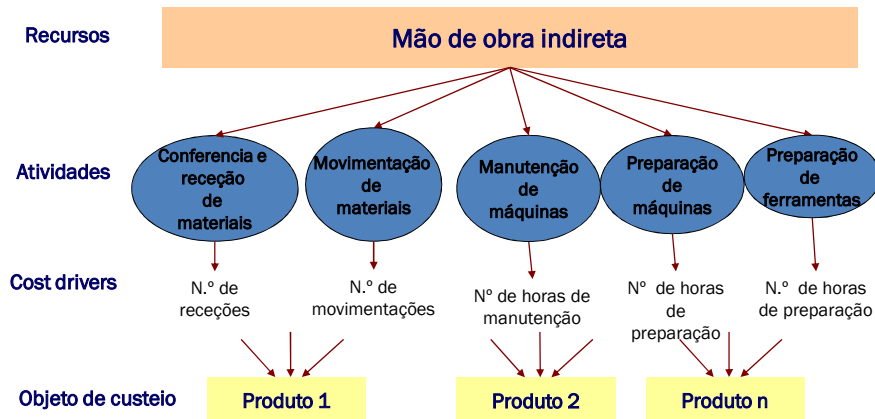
Recursos

Mão de obra indireta

Atividades

Conferencia e receção de materiais

Movimentação de materiais

Manutenção de máquinas

Preparação de máquinas

Preparação de ferramentas

Cost drivers

N.º de receções

N.º de movimentações

Nº de horas de manutenção

Nº de horas de preparação

N.º de horas de preparação

Objeto de custeio

Produto 1

Produto 2

Produto n